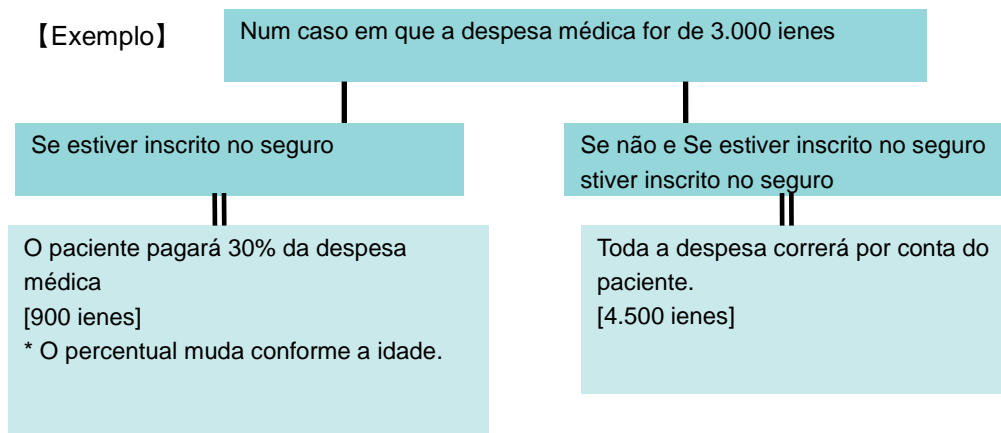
【Exemplo】

Num caso em que a despesa médica for de 3.000 ienes

Se estiver inscrito no seguro

Se não e Se estiver inscrito no seguro stiver inscrito no seguro

O paciente pagará 30% da despesa médica
[900 ienes]
* O percentual muda conforme a idade.

Toda a despesa correrá por conta do paciente.
[4.500 ienes]